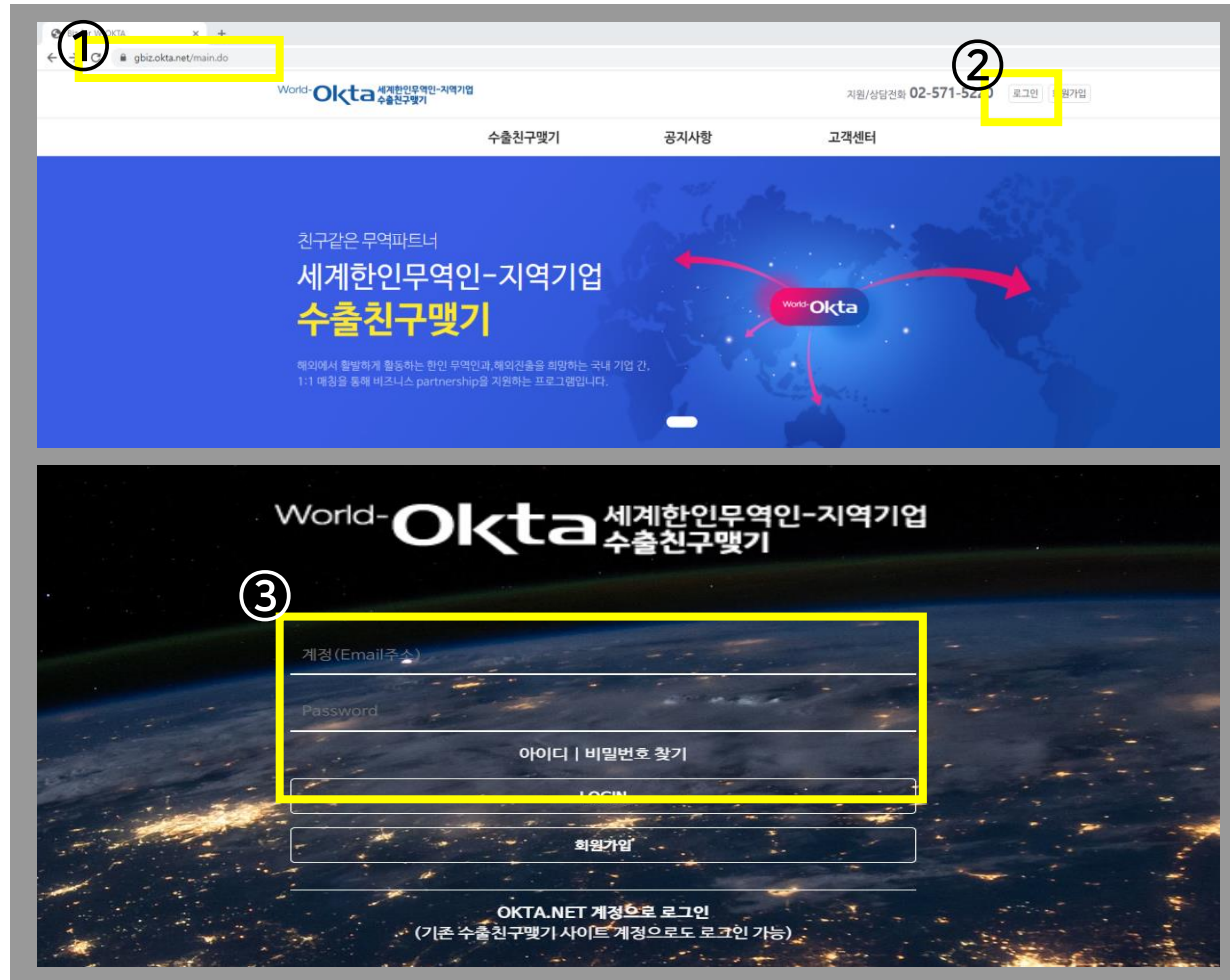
①
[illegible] KTA
gbiz.okta.net/main.do

②

World-Okta 세계한인무역인-지역기업 수출친구맺기

지원/상담전화 02-571-52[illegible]
로그인
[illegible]원가입

수출친구맺기
공지사항
고객센터

친구같은 무역파트너
세계한인무역인-지역기업
수출친구맺기

해외에서 활발하게 활동하는 한인 무역인과,해외진출을 희망하는 국내 기업 간, 1:1 매칭을 통해 비즈니스 partnership을 지원하는 프로그램입니다.

World-Okta

World-Okta 세계한인무역인-지역기업 수출친구맺기

③

계정(Email주소)

Password

아이디 | 비밀번호 찾기

LOGIN

회원가입

OKTA.NET 계정으로 로그인
(기존 수출친구맺기 사이트 계정으로도 로그인 가능)